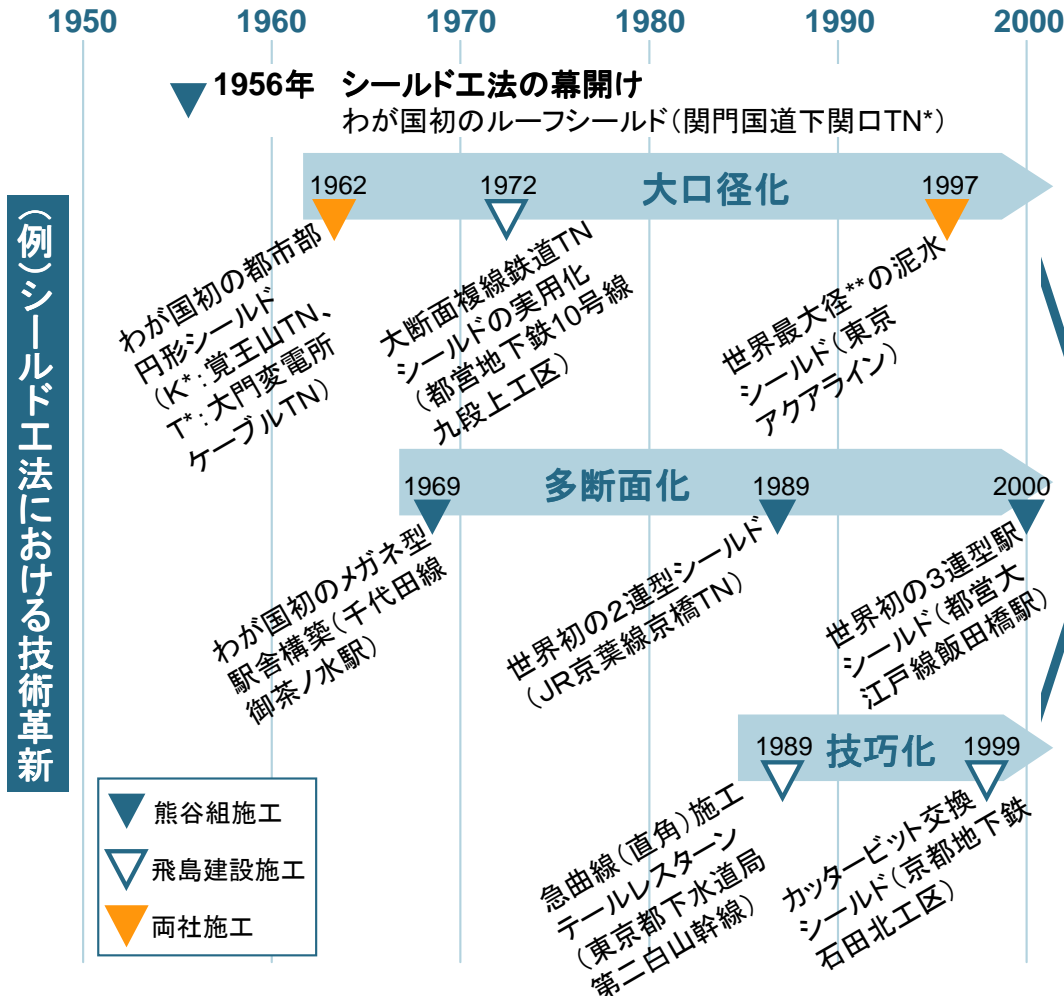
1950 1960 1970 1980 1990 2000

1956年 シールド工法の幕開け
わが国初のルーフシールド（関門国道下関口TN*）

（例）シールド工法における技術革新

大口径化
1962
わが国初の都市部円形シールド（K*：覚王山TN、T*：大門変電所ケーブルTN）
1972
大断面複線鉄道TNシールドの実用化（都営地下鉄10号線九段上工区）
1997
世界最大径**の泥水シールド（東京アクアライン）

多断面化
1969
わが国初のメガネ型駅舎構築（千代田線御茶ノ水駅）
1989
世界初の2連型シールド（JR京葉線京橋TN）
2000
世界初の3連型駅シールド（都営大江戸線飯田橋駅）

技巧化
1989
急曲線（直角）施工テールレスターン（東京都下水道局第二白山幹線）
1999
カッタービット交換シールド（京都地下鉄石田北工区）

熊谷組施工
飛島建設施工
両社施工